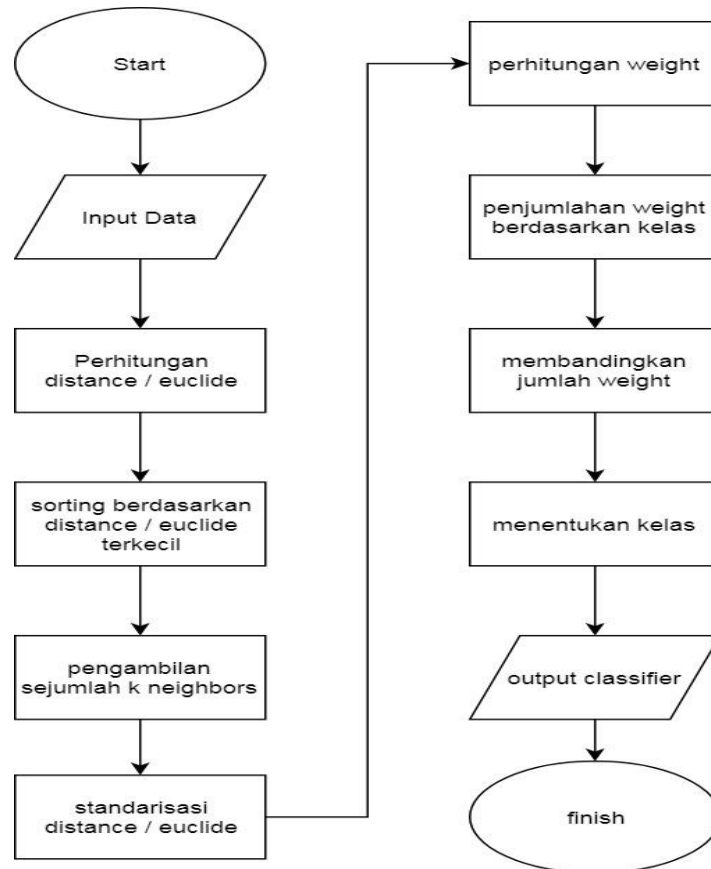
Start

Input Data

Perhitungan distance / euclide

sorting berdasarkan distance / euclide terkecil

pengambilan sejumlah k neighbors

standarisasi distance / euclide

perhitungan weight

penjumlahan weight berdasarkan kelas

membandingkan jumlah weight

menentukan kelas

output classifier

finish